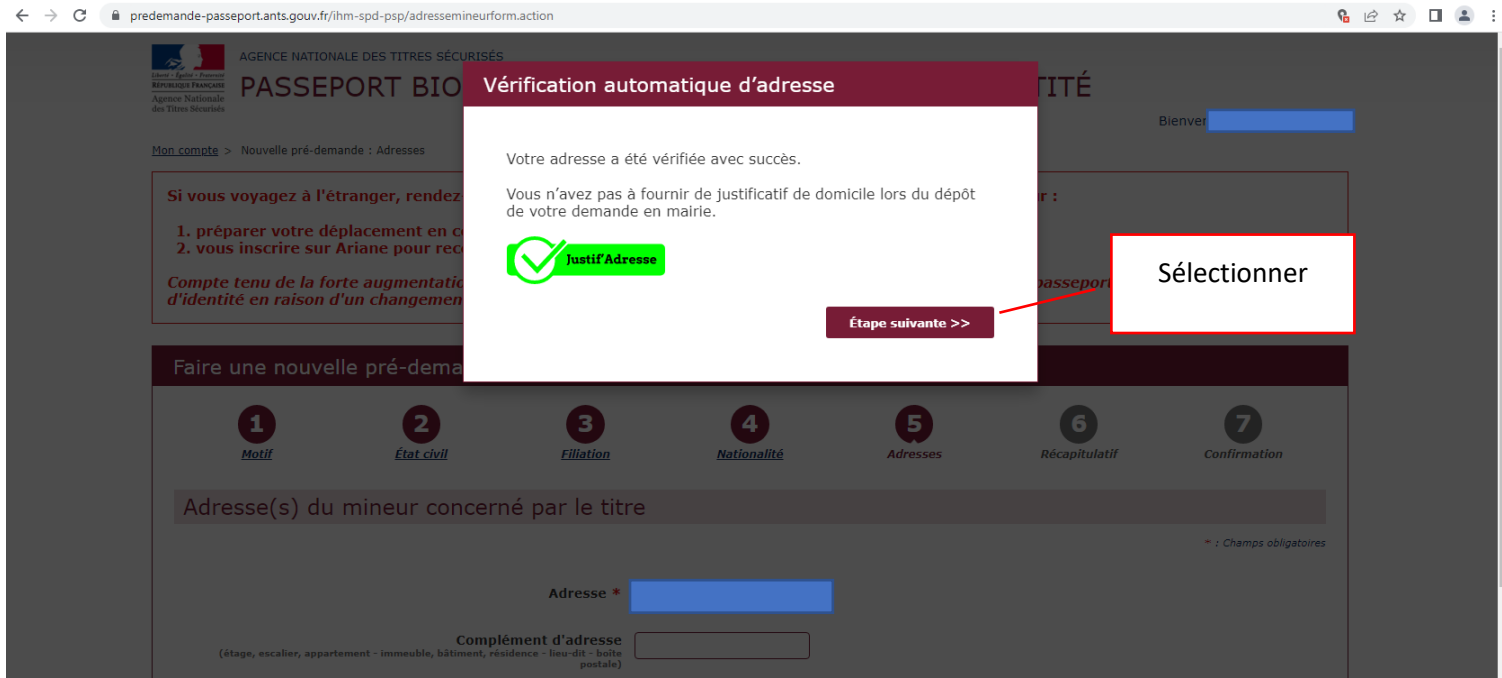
predemande-passeport.ants.gouv.fr/ihm-spd-psp/adressemineurform.action

Liberté • Égalité • Fraternité
RÉPUBLIQUE FRANÇAISE
Agence Nationale des Titres Sécurisés

AGENCE NATIONALE DES TITRES SÉCURISÉS
PASSEPORT BIO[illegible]TITÉ

Bienve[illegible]

Mon compte > Nouvelle pré-demande : Adresses

Si vous voyagez à l'étranger, rendez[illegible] r :

1. préparer votre déplacement en c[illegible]
2. vous inscrire sur Ariane pour rec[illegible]

Compte tenu de la forte augmentatio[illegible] passeport d'identité en raison d'un changemen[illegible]

Vérification automatique d'adresse

Votre adresse a été vérifiée avec succès.

Vous n'avez pas à fournir de justificatif de domicile lors du dépôt de votre demande en mairie.

Justif'Adresse

Étape suivante >>

Sélectionner

Faire une nouvelle pré-dema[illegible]

1 Motif
2 État civil
3 Filiation
4 Nationalité
5 Adresses
6 Récapitulatif
7 Confirmation

Adresse(s) du mineur concerné par le titre

* : Champs obligatoires

Adresse *

Complément d'adresse
(étage, escalier, appartement - immeuble, bâtiment, résidence - lieu-dit - boite postale)